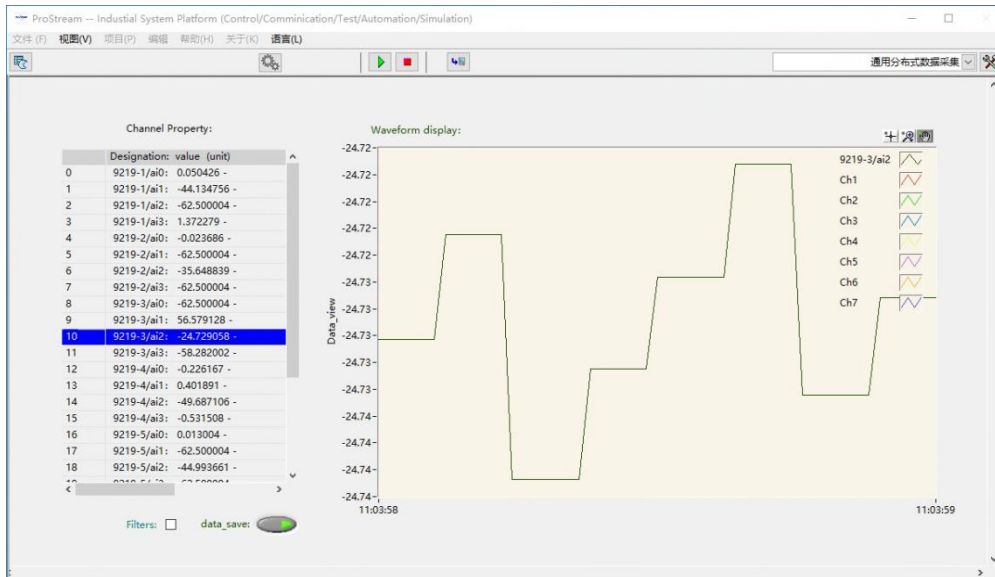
ProStream -- Industial System Platform (Control/Comminication/Test/Automation/Simulation)

文件(F) 视图(V) 项目(P) 编辑 帮助(H) 关于(K) 语言(L)

通用分布式数据采集

Channel Property:

| | Designation: value (unit) |
|---|---|
| 0 | 9219-1/ai0: 0.050426 - |
| 1 | 9219-1/ai1: -44.134756 - |
| 2 | 9219-1/ai2: -62.500004 - |
| 3 | 9219-1/ai3: 1.372279 - |
| 4 | 9219-2/ai0: -0.023686 - |
| 5 | 9219-2/ai1: -62.500004 - |
| 6 | 9219-2/ai2: -35.648839 - |
| 7 | 9219-2/ai3: -62.500004 - |
| 8 | 9219-3/ai0: -62.500004 - |
| 9 | 9219-3/ai1: 56.579128 - |
| 10 | 9219-3/ai2: -24.729058 - |
| 11 | 9219-3/ai3: -58.282002 - |
| 12 | 9219-4/ai0: -0.226167 - |
| 13 | 9219-4/ai1: 0.401891 - |
| 14 | 9219-4/ai2: -49.687106 - |
| 15 | 9219-4/ai3: -0.531508 - |
| 16 | 9219-5/ai0: 0.013004 - |
| 17 | 9219-5/ai1: -62.500004 - |
| 18 | 9219-5/ai2: -44.993661 - |

Filters: data_save:

Waveform display:

-24.72
-24.72
-24.72
-24.72
-24.72
-24.73
-24.73
-24.73
-24.73
-24.74
-24.74
-24.74
-24.74
Data_view
11:03:58
11:03:59

9219-3/ai2
Ch1
Ch2
Ch3
Ch4
Ch5
Ch6
Ch7